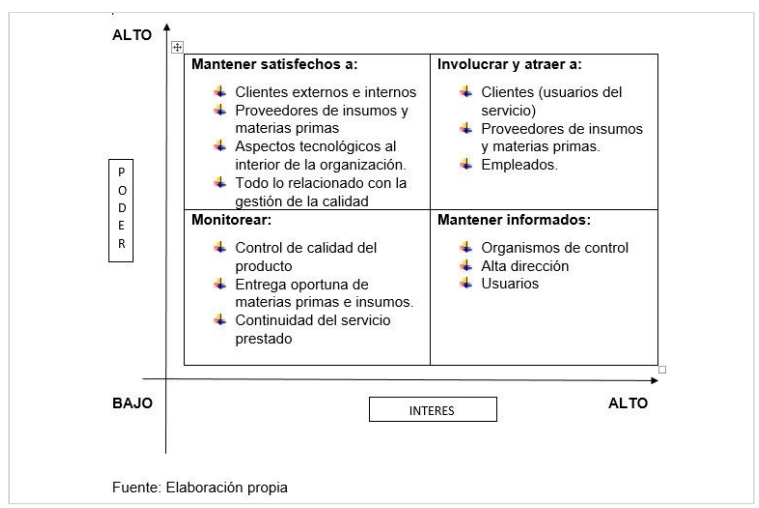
ALTO

PODER

| Mantener satisfechos a: | Involucrar y atraer a: |
|---|---|
| Clientes externos e internos<br>Proveedores de insumos y materias primas<br>Aspectos tecnológicos al interior de la organización.<br>Todo lo relacionado con la gestión de la calidad | Clientes (usuarios del servicio)<br>Proveedores de insumos y materias primas.<br>Empleados. |
| **Monitorear:** | **Mantener informados:** |
| Control de calidad del producto<br>Entrega oportuna de materias primas e insumos.<br>Continuidad del servicio prestado | Organismos de control<br>Alta dirección<br>Usuarios |

BAJO

INTERES

ALTO

Fuente: Elaboración propia